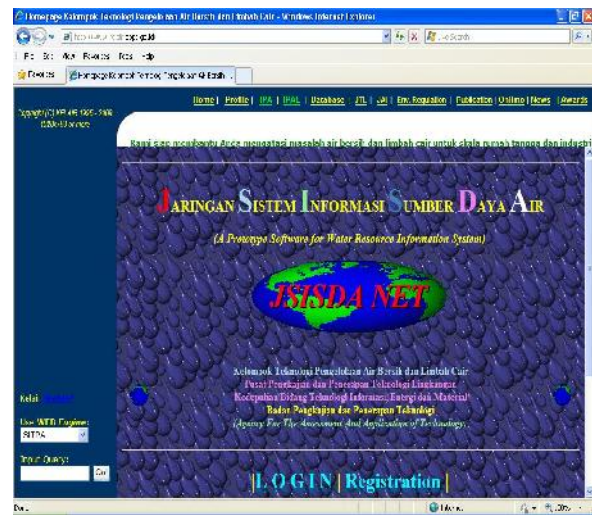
Homepage Kelompok Teknologi Pengolahan Air Bersih dan Limbah Cair - Windows Internet Explorer

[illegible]

File Edit View Favorites Tools Help

Favorites | Homepage Kelompok Teknologi Pengolahan Air Bersih ...

Home | Profile | IPA | IPAL | Database | JTL | JAI | Env. Regulation | Publication | Online | News | Awards

Copyright (C) KPT 445 1995 - 2008 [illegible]

Kami siap membantu Anda mengatasi masalah air bersih dan limbah cair untuk skala rumah tangga dan industri

JARINGAN SISTEM INFORMASI SUMBER DAYA AIR

(A Prototype Software for Water Resource Information System)

JSISDA NET

Kelompok Teknologi Pengolahan Air Bersih dan Limbah Cair
Pusat Pengkajian dan Penerapan Teknologi Lingkungan
Kedeputian Bidang Teknologi Informasi, Energi dan Material
Badan Pengkajian dan Penerapan Teknologi
(Agency For The Assessment And Application of Technology)

Kelas: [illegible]

Use WEB Engine:
SITPA

Input Query:
Go

| L O G I N | Registration |

Done